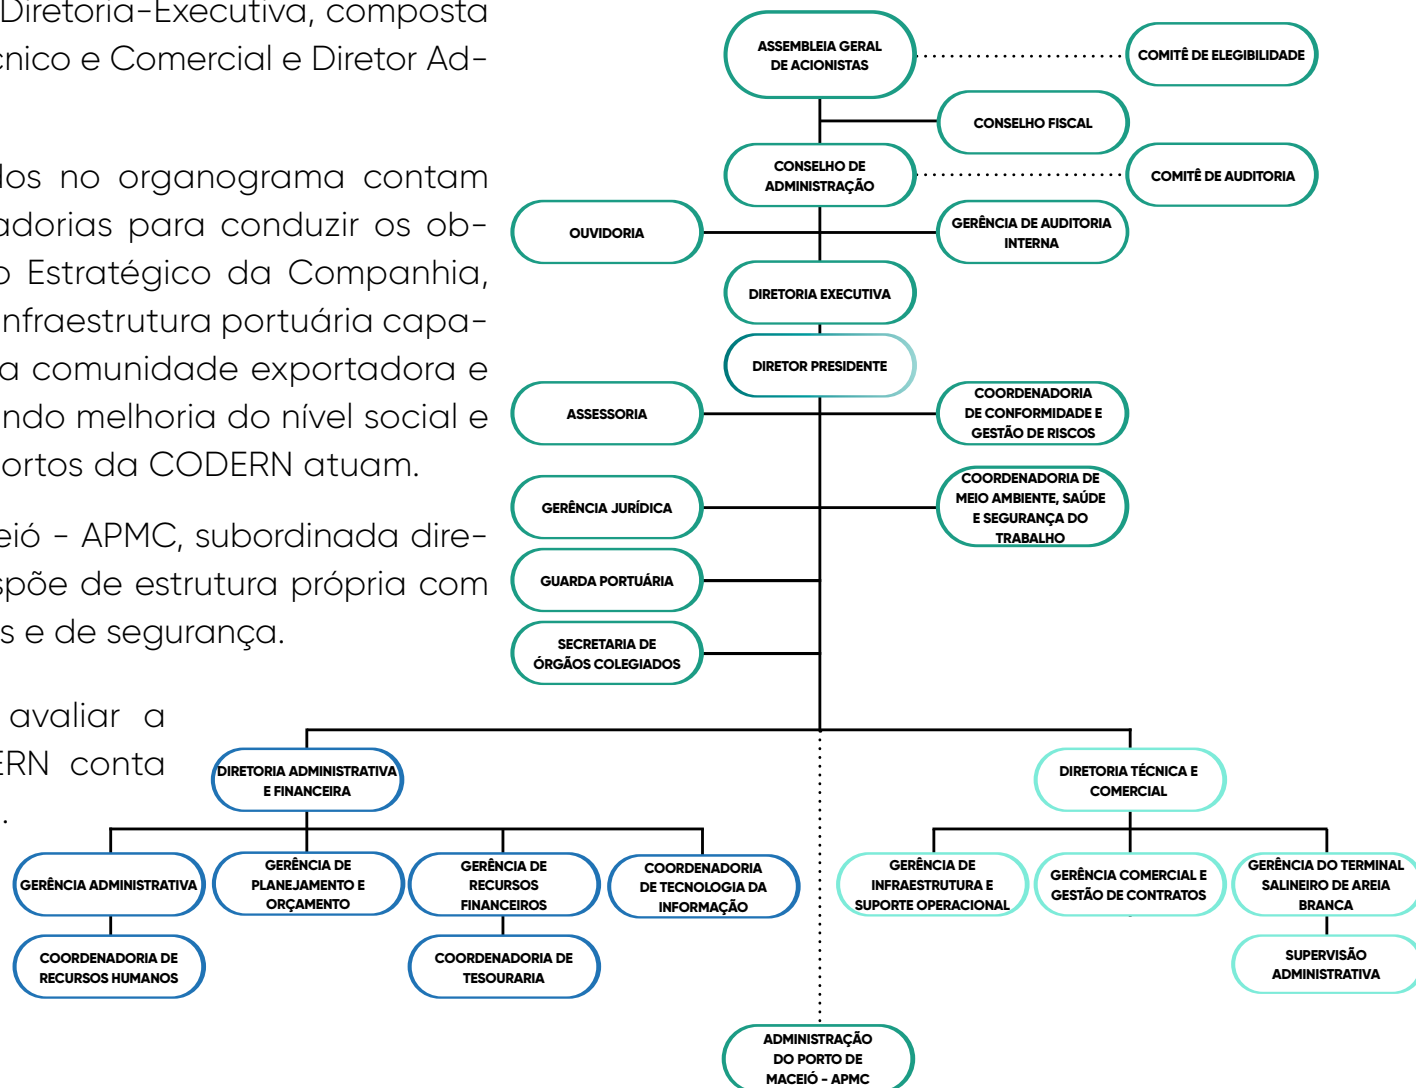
Diretoria-Executiva, composta
cnico e Comercial e Diretor Ad-

dos no organograma contam
adorias para conduzir os ob-
o Estratégico da Companhia,
infraestrutura portuária capa-
a comunidade exportadora e
ndo melhoria do nível social e
ortos da CODERN atuam.

eió - APMC, subordinada dire-
spõe de estrutura própria com
s e de segurança.

avaliar a
ERN conta
.

ASSEMBLEIA GERAL DE ACIONISTAS

COMITÊ DE ELEGIBILIDADE

CONSELHO FISCAL

CONSELHO DE ADMINISTRAÇÃO

COMITÊ DE AUDITORIA

OUVIDORIA

GERÊNCIA DE AUDITORIA INTERNA

DIRETORIA EXECUTIVA

DIRETOR PRESIDENTE

ASSESSORIA

COORDENADORIA DE CONFORMIDADE E GESTÃO DE RISCOS

GERÊNCIA JURÍDICA

COORDENADORIA DE MEIO AMBIENTE, SAÚDE E SEGURANÇA DO TRABALHO

GUARDA PORTUÁRIA

SECRETARIA DE ÓRGÃOS COLEGIADOS

DIRETORIA ADMINISTRATIVA E FINANCEIRA

DIRETORIA TÉCNICA E COMERCIAL

GERÊNCIA ADMINISTRATIVA

GERÊNCIA DE PLANEJAMENTO E ORÇAMENTO

GERÊNCIA DE RECURSOS FINANCEIROS

COORDENADORIA DE TECNOLOGIA DA INFORMAÇÃO

GERÊNCIA DE INFRAESTRUTURA E SUPORTE OPERACIONAL

GERÊNCIA COMERCIAL E GESTÃO DE CONTRATOS

GERÊNCIA DO TERMINAL SALINEIRO DE AREIA BRANCA

COORDENADORIA DE RECURSOS HUMANOS

COORDENADORIA DE TESOURARIA

SUPERVISÃO ADMINISTRATIVA

ADMINISTRAÇÃO DO PORTO DE MACEIÓ - APMC